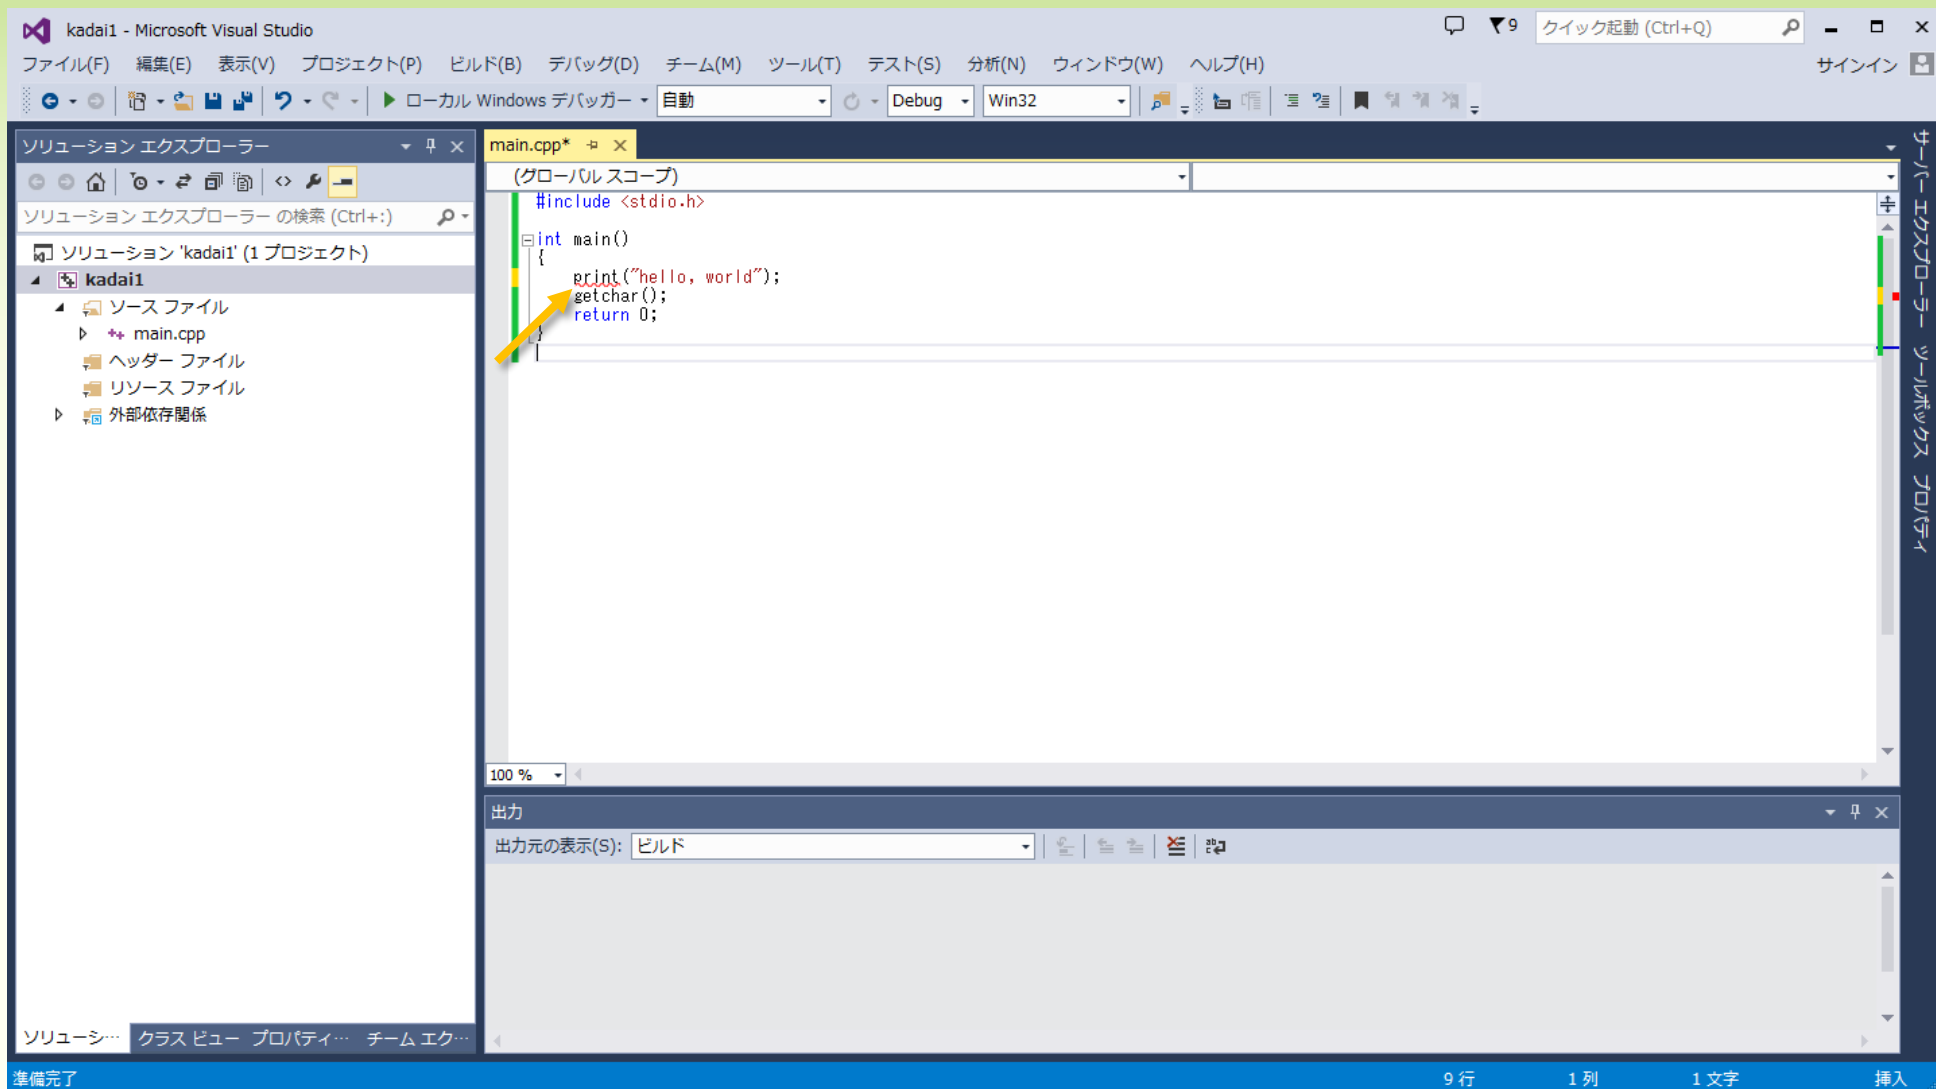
kadai1 - Microsoft Visual Studio

9 クイック起動 (Ctrl+Q)

ファイル(F) 編集(E) 表示(V) プロジェクト(P) ビルド(B) デバッグ(D) チーム(M) ツール(T) テスト(S) 分析(N) ウィンドウ(W) ヘルプ(H)

サインイン

ローカル Windows デバッガー 自動 Debug Win32

ソリューション エクスプローラー

ソリューション エクスプローラー の検索 (Ctrl+;)

ソリューション 'kadai1' (1 プロジェクト)
kadai1
ソース ファイル
main.cpp
ヘッダー ファイル
リソース ファイル
外部依存関係

main.cpp*

(グローバル スコープ)

#include <stdio.h>

int main()
{
print("hello, world");
getchar();
return 0;
}

100 %

出力

出力元の表示(S): ビルド

ソリューシ… クラス ビュー プロパティ… チーム エク…

サーバー エクスプローラー ツールボックス プロパティ

準備完了 9 行 1 列 1 文字 挿入